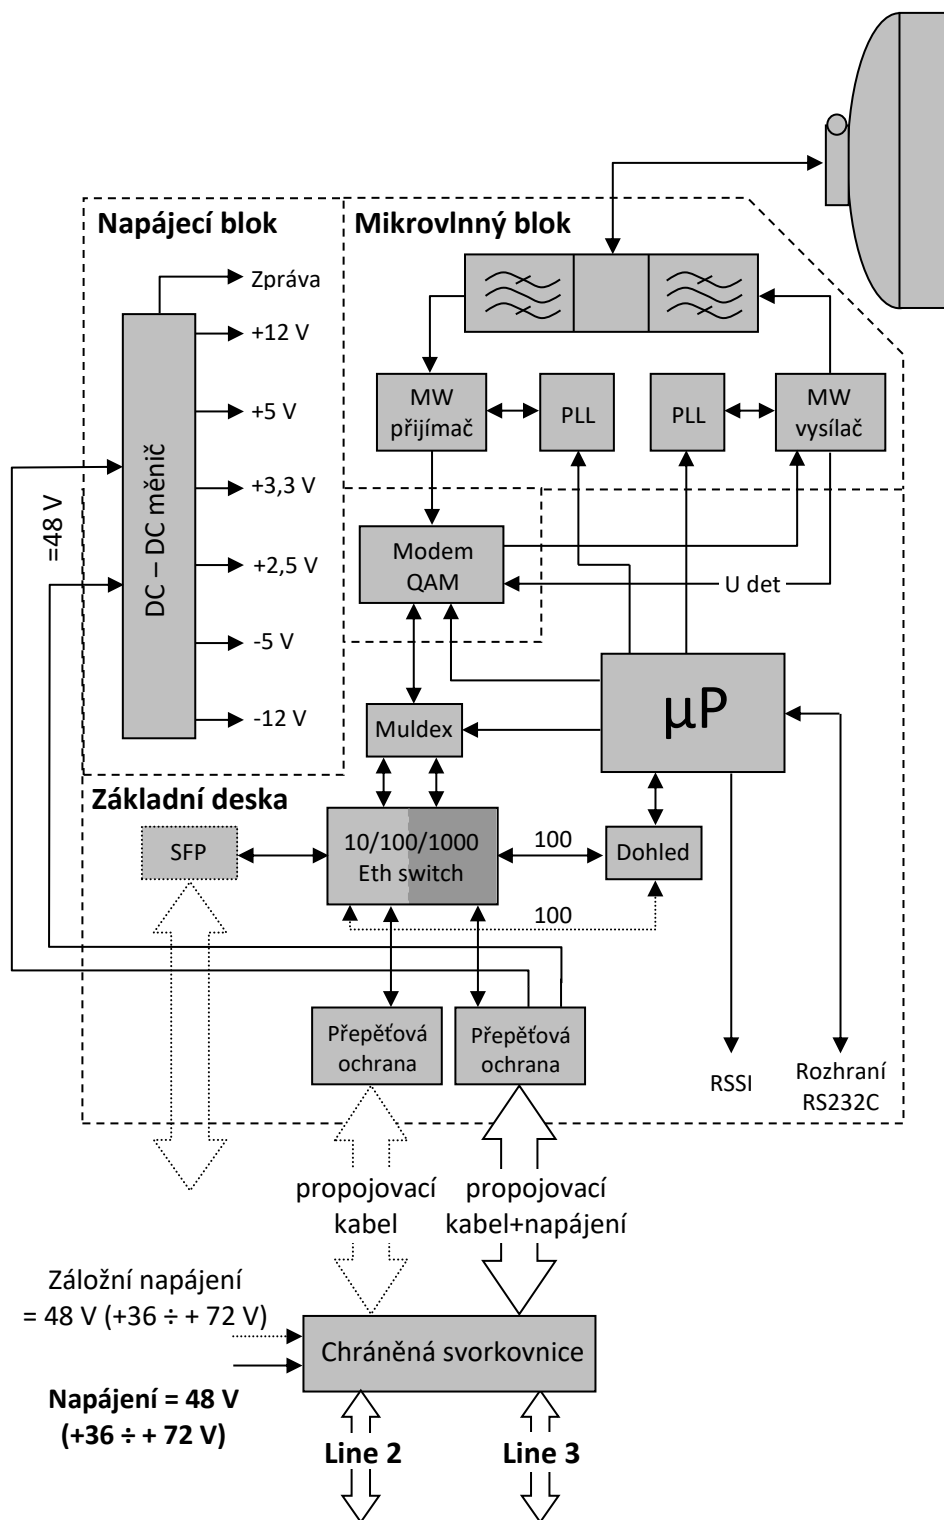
Napájecí blok

Mikrovlnný blok

Zpráva
+12 V
+5 V
+3,3 V
+2,5 V
-5 V
-12 V

DC – DC měnič

=48 V

MW přijímač
PLL
PLL
MW vysílač

Modem QAM

U det

μP

Muldex

Základní deska

SFP

10/100/1000 Eth switch

100

Dohled

100

Přepěťová ochrana

Přepěťová ochrana

RSSI

Rozhraní RS232C

propojovací kabel

propojovací kabel+napájení

Záložní napájení = 48 V (+36 ÷ + 72 V)

Chráněná svorkovnice

Napájení = 48 V (+36 ÷ + 72 V)

Line 2

Line 3